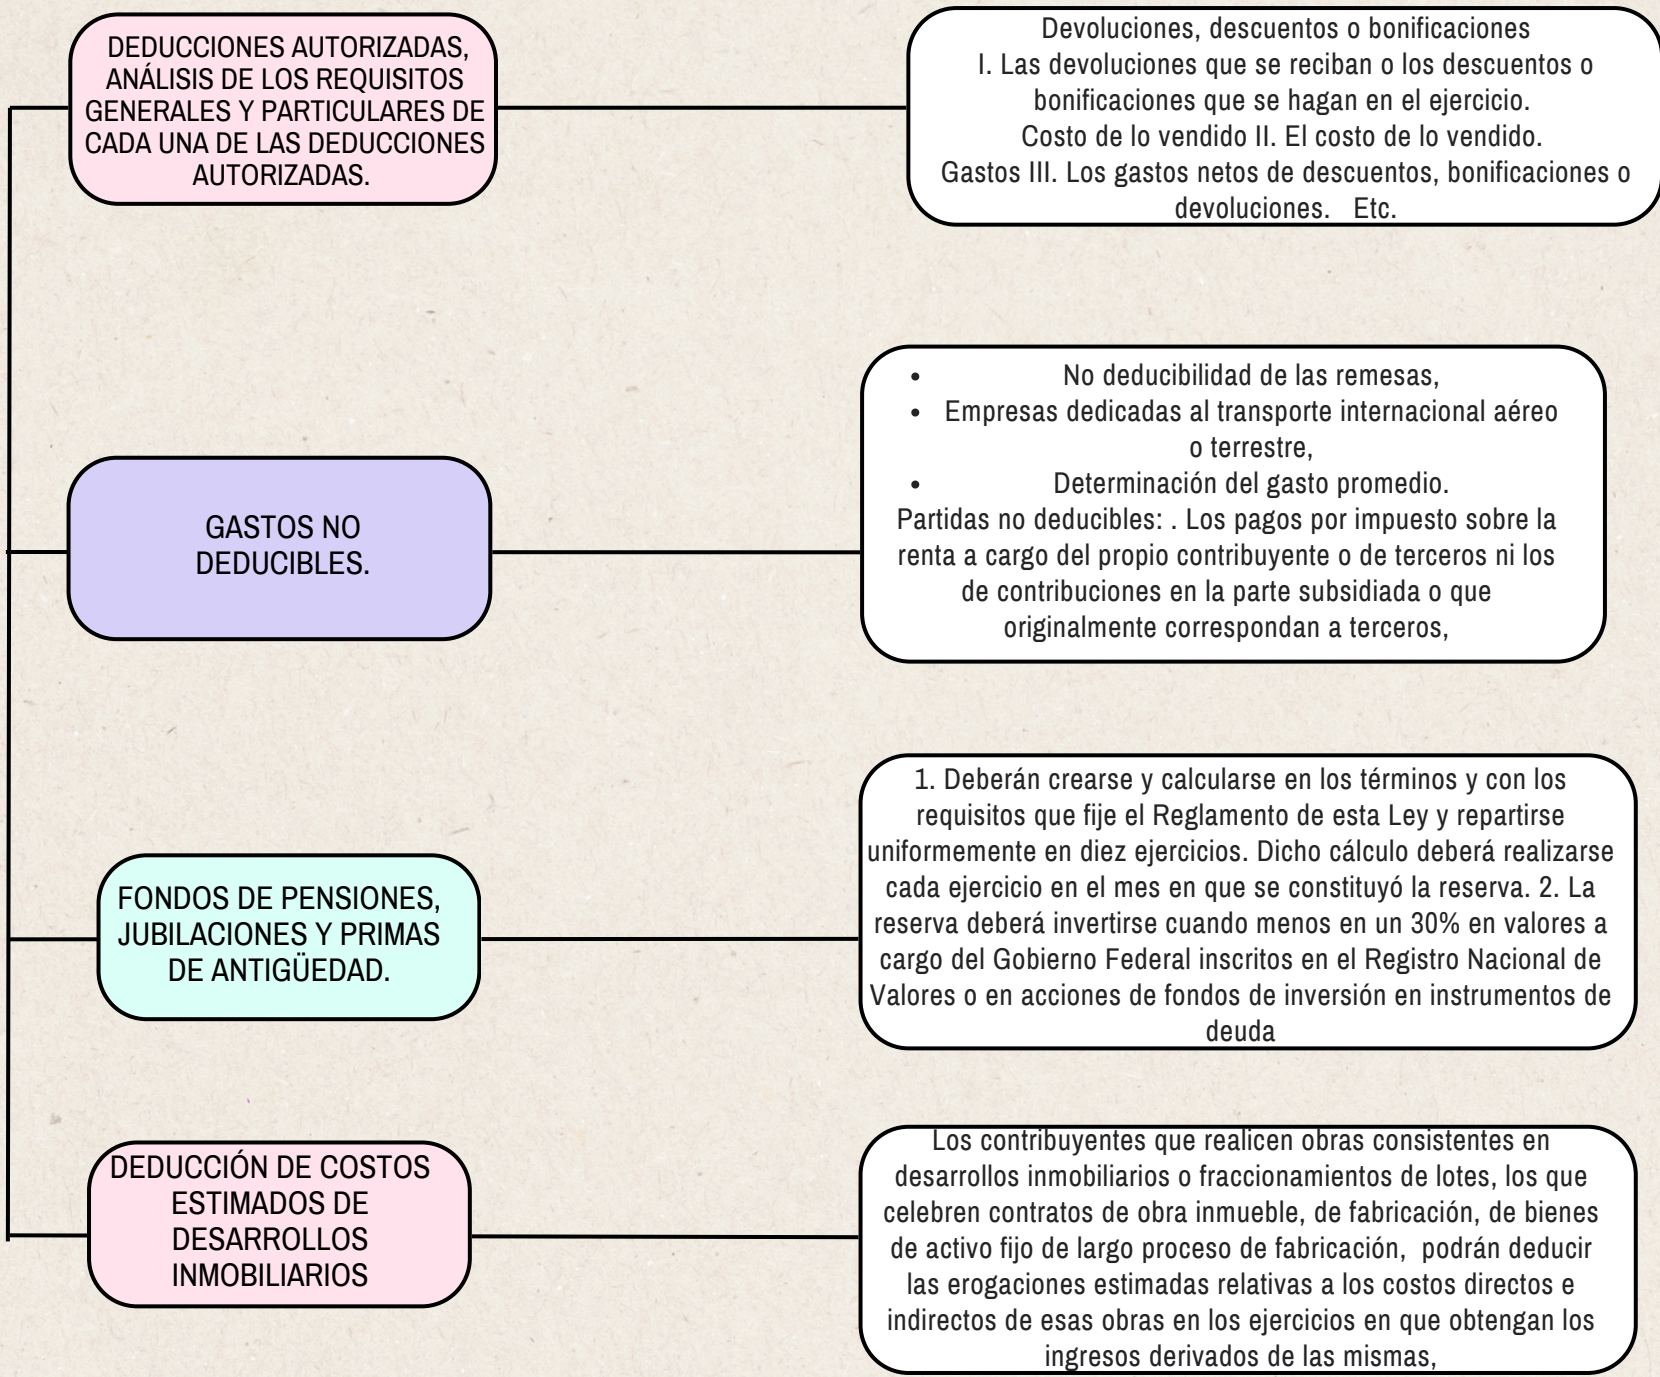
DEDUCCIONES AUTORIZADAS, ANÁLISIS DE LOS REQUISITOS GENERALES Y PARTICULARES DE CADA UNA DE LAS DEDUCCIONES AUTORIZADAS.

Devoluciones, descuentos o bonificaciones
I. Las devoluciones que se reciban o los descuentos o bonificaciones que se hagan en el ejercicio.
Costo de lo vendido II. El costo de lo vendido.
Gastos III. Los gastos netos de descuentos, bonificaciones o devoluciones. Etc.

GASTOS NO DEDUCIBLES.

• No deducibilidad de las remesas,
• Empresas dedicadas al transporte internacional aéreo o terrestre,
• Determinación del gasto promedio.
Partidas no deducibles: . Los pagos por impuesto sobre la renta a cargo del propio contribuyente o de terceros ni los de contribuciones en la parte subsidiada o que originalmente correspondan a terceros,

FONDOS DE PENSIONES, JUBILACIONES Y PRIMAS DE ANTIGÜEDAD.

1. Deberán crearse y calcularse en los términos y con los requisitos que fije el Reglamento de esta Ley y repartirse uniformemente en diez ejercicios. Dicho cálculo deberá realizarse cada ejercicio en el mes en que se constituyó la reserva. 2. La reserva deberá invertirse cuando menos en un 30% en valores a cargo del Gobierno Federal inscritos en el Registro Nacional de Valores o en acciones de fondos de inversión en instrumentos de deuda

DEDUCCIÓN DE COSTOS ESTIMADOS DE DESARROLLOS INMOBILIARIOS

Los contribuyentes que realicen obras consistentes en desarrollos inmobiliarios o fraccionamientos de lotes, los que celebren contratos de obra inmueble, de fabricación, de bienes de activo fijo de largo proceso de fabricación, podrán deducir las erogaciones estimadas relativas a los costos directos e indirectos de esas obras en los ejercicios en que obtengan los ingresos derivados de las mismas,